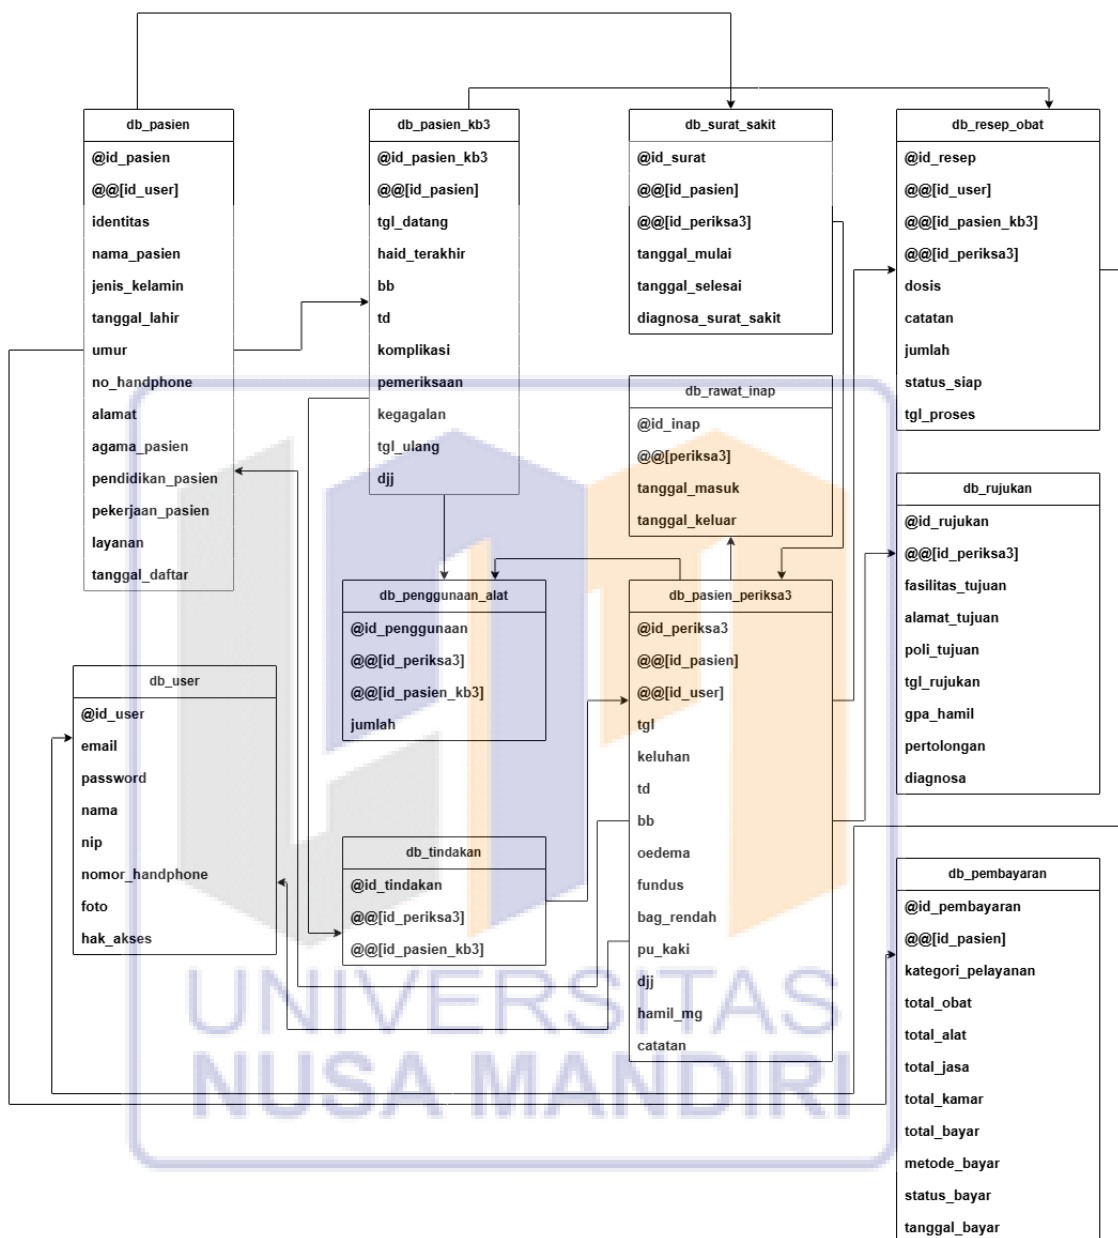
db_pasien
@id_pasien
@@[id_user]
identitas
nama_pasien
jenis_kelamin
tanggal_lahir
umur
no_handphone
alamat
agama_pasien
pendidikan_pasien
pekerjaan_pasien
layanan
tanggal_daftar

db_pasien_kb3
@id_pasien_kb3
@@[id_pasien]
tgl_datang
haid_terakhir
bb
td
komplikasi
pemeriksaan
kegagalan
tgl_ulang
djj

db_surat_sakit
@id_surat
@@[id_pasien]
@@[id_periksa3]
tanggal_mulai
tanggal_selesai
diagnosa_surat_sakit

db_resep_obat
@id_resep
@@[id_user]
@@[id_pasien_kb3]
@@[id_periksa3]
dosis
catatan
jumlah
status_siap
tgl_proses

db_rawat_inap
@id_inap
@@[periksa3]
tanggal_masuk
tanggal_keluar

db_rujukan
@id_rujukan
@@[id_periksa3]
fasilitas_tujuan
alamat_tujuan
poli_tujuan
tgl_rujukan
gpa_hamil
pertolongan
diagnosa

db_penggunaan_alat
@id_penggunaan
@@[id_periksa3]
@@[id_pasien_kb3]
jumlah

db_pasien_periksa3
@id_periksa3
@@[id_pasien]
@@[id_user]
tgl
keluhan
td
bb
oedema
fundus
bag_rendah
pu_kaki
djj
hamil_mg
catatan

db_user
@id_user
email
password
nama
nip
nomor_handphone
foto
hak_akses

db_tindakan
@id_tindakan
@@[id_periksa3]
@@[id_pasien_kb3]

db_pembayaran
@id_pembayaran
@@[id_pasien]
kategori_pelayanan
total_obat
total_alat
total_jasa
total_kamar
total_bayar
metode_bayar
status_bayar
tanggal_bayar

UNIVERSITAS
NUSA MANDIRI